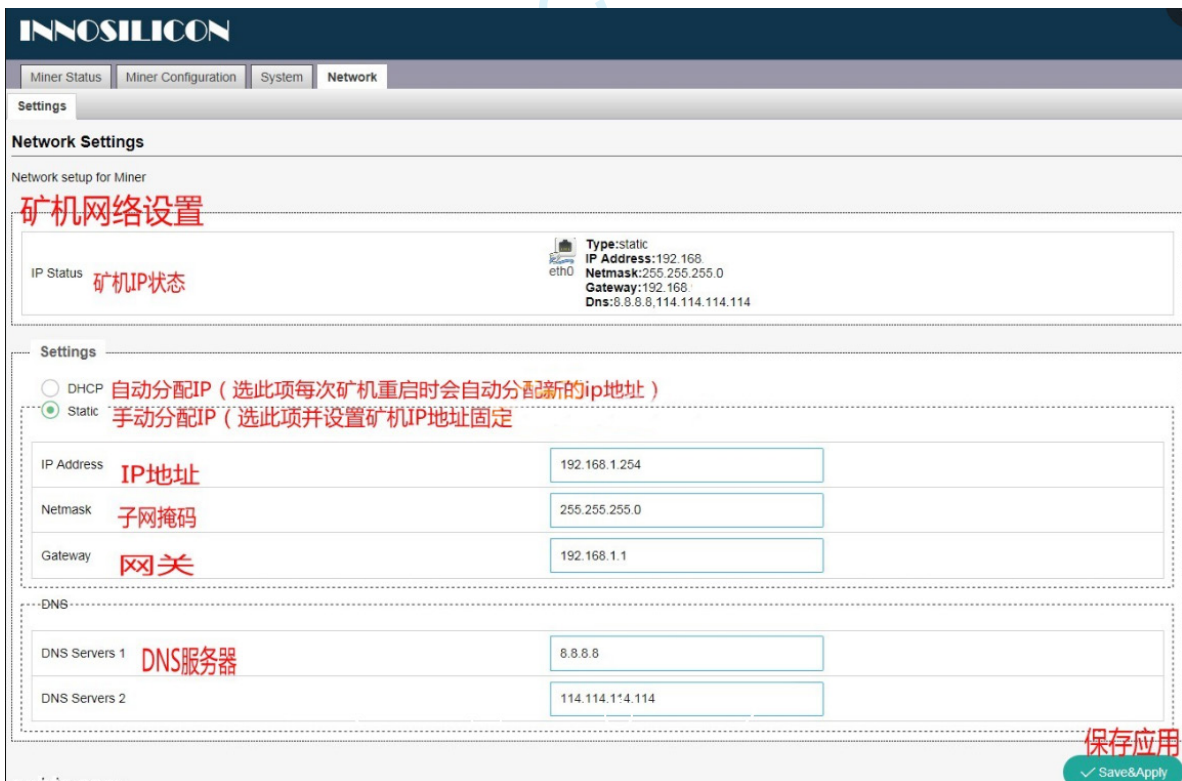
INNOSILICON

Miner Status | Miner Configuration | System | Network

Settings

Network Settings

Network setup for Miner

矿机网络设置

IP Status 矿机IP状态

eth0 Type:static
IP Address:192.168.
Netmask:255.255.255.0
Gateway:192.168.
Dns:8.8.8.8,114.114.114.114

Settings

DHCP 自动分配IP（选此项每次矿机重启时会自动分配新的ip地址）
Static 手动分配IP（选此项并设置矿机IP地址固定

| | | |
|---|---|---|
| IP Address | IP地址 | 192.168.1.254 |
| Netmask | 子网掩码 | 255.255.255.0 |
| Gateway | 网关 | 192.168.1.1 |

DNS

| | | |
|---|---|---|
| DNS Servers 1 | DNS服务器 | 8.8.8.8 |
| DNS Servers 2 | | 114.114.114.114 |

保存应用
Save&Apply